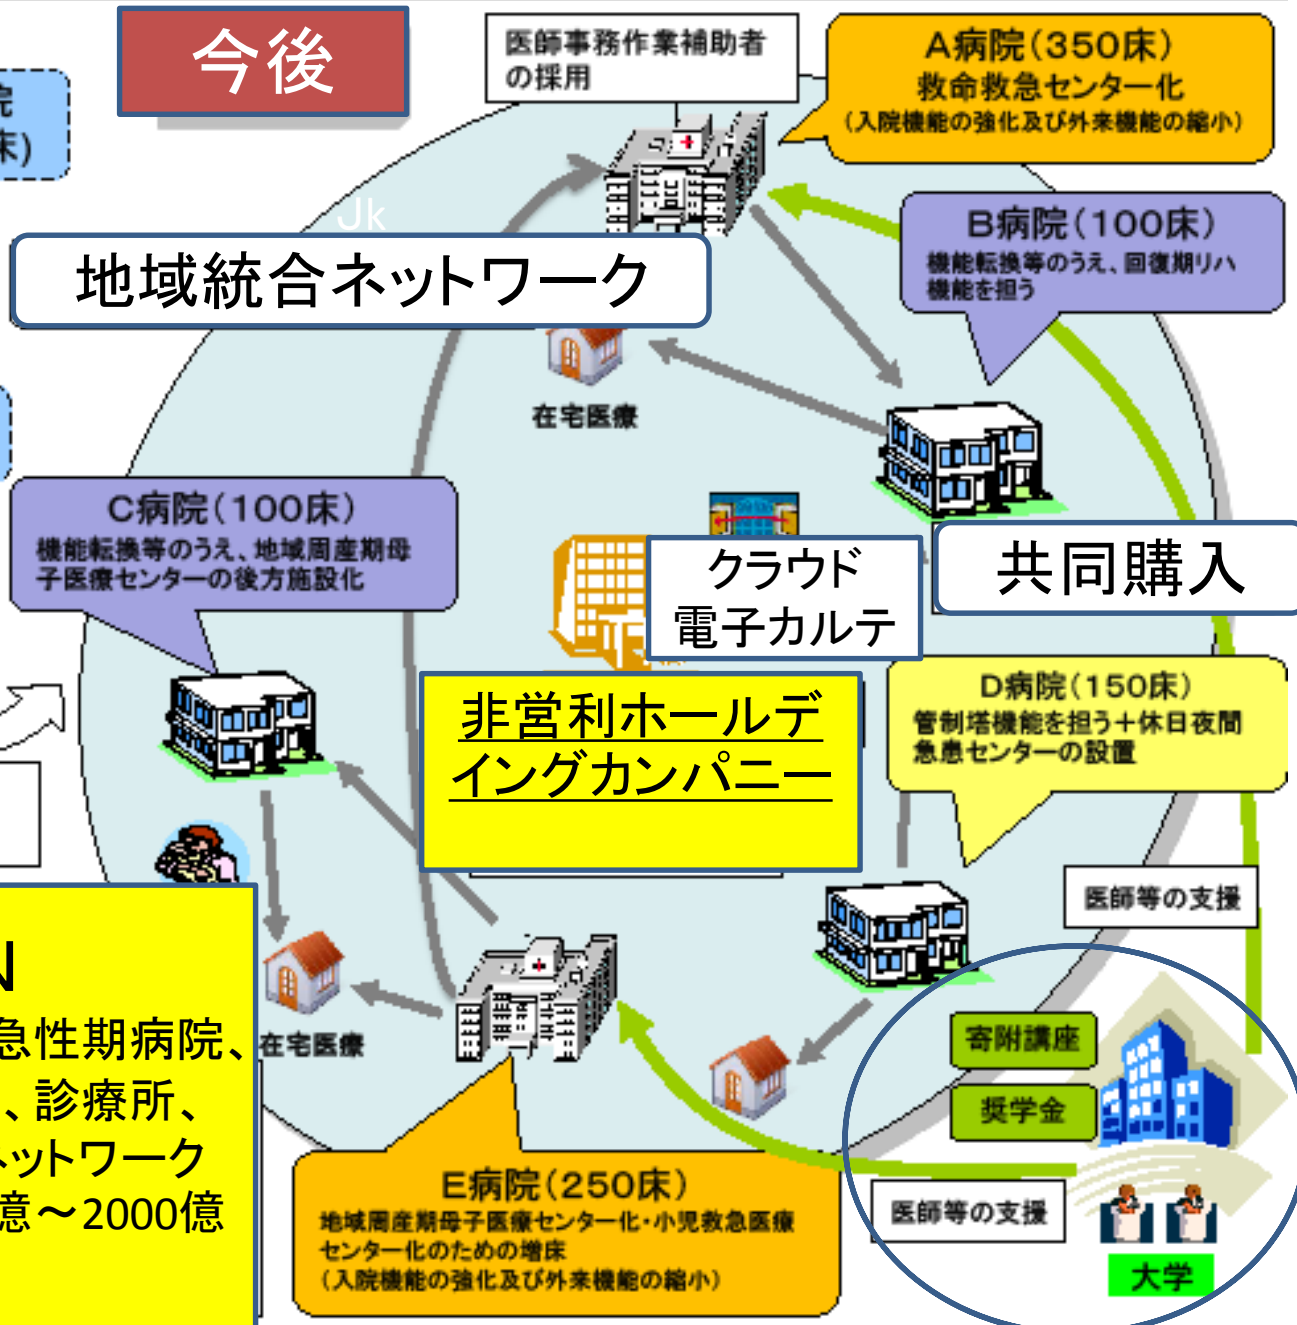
今後

院
床)

医師事務作業補助者の採用

A病院(350床)
救命救急センター化
(入院機能の強化及び外来機能の縮小)

B病院(100床)
機能転換等のうえ、回復期リハ機能を担う

Jk

地域統合ネットワーク

在宅医療

C病院(100床)
機能転換等のうえ、地域周産期母子医療センターの後方施設化

クラウド
電子カルテ

共同購入

非営利ホールディングカンパニー

D病院(150床)
管制塔機能を担う+休日夜間急患センターの設置

医師等の支援

N
急性期病院、
、診療所、
ットワーク
億〜2000億

在宅医療

寄附講座

奨学金

医師等の支援

大学

E病院(250床)
地域周産期母子医療センター化・小児救急医療センター化のための増床
(入院機能の強化及び外来機能の縮小)